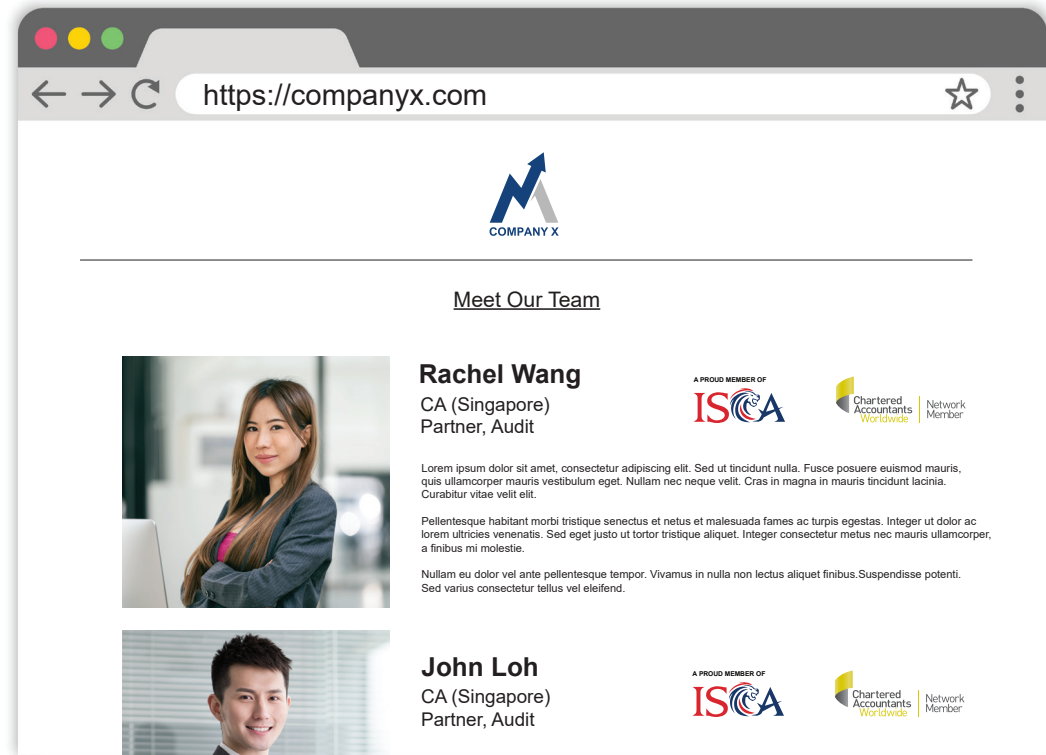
https://companyx.com

COMPANY X

Meet Our Team

Rachel Wang
CA (Singapore)
Partner, Audit

A PROUD MEMBER OF
ISCA

Chartered Accountants Worldwide
Network Member

Lorem ipsum dolor sit amet, consectetur adipiscing elit. Sed ut tincidunt nulla. Fusce posuere euismod mauris, quis ullamcorper mauris vestibulum eget. Nullam nec neque velit. Cras in magna in mauris tincidunt lacinia. Curabitur vitae velit elit.

Pellentesque habitant morbi tristique senectus et netus et malesuada fames ac turpis egestas. Integer ut dolor ac lorem ultricies venenatis. Sed eget justo ut tortor tristique aliquet. Integer consectetur metus nec mauris ullamcorper, a finibus mi molestie.

Nullam eu dolor vel ante pellentesque tempor. Vivamus in nulla non lectus aliquet finibus.Suspendisse potenti. Sed varius consectetur tellus vel eleifend.

John Loh
CA (Singapore)
Partner, Audit

A PROUD MEMBER OF
ISCA

Chartered Accountants Worldwide
Network Member